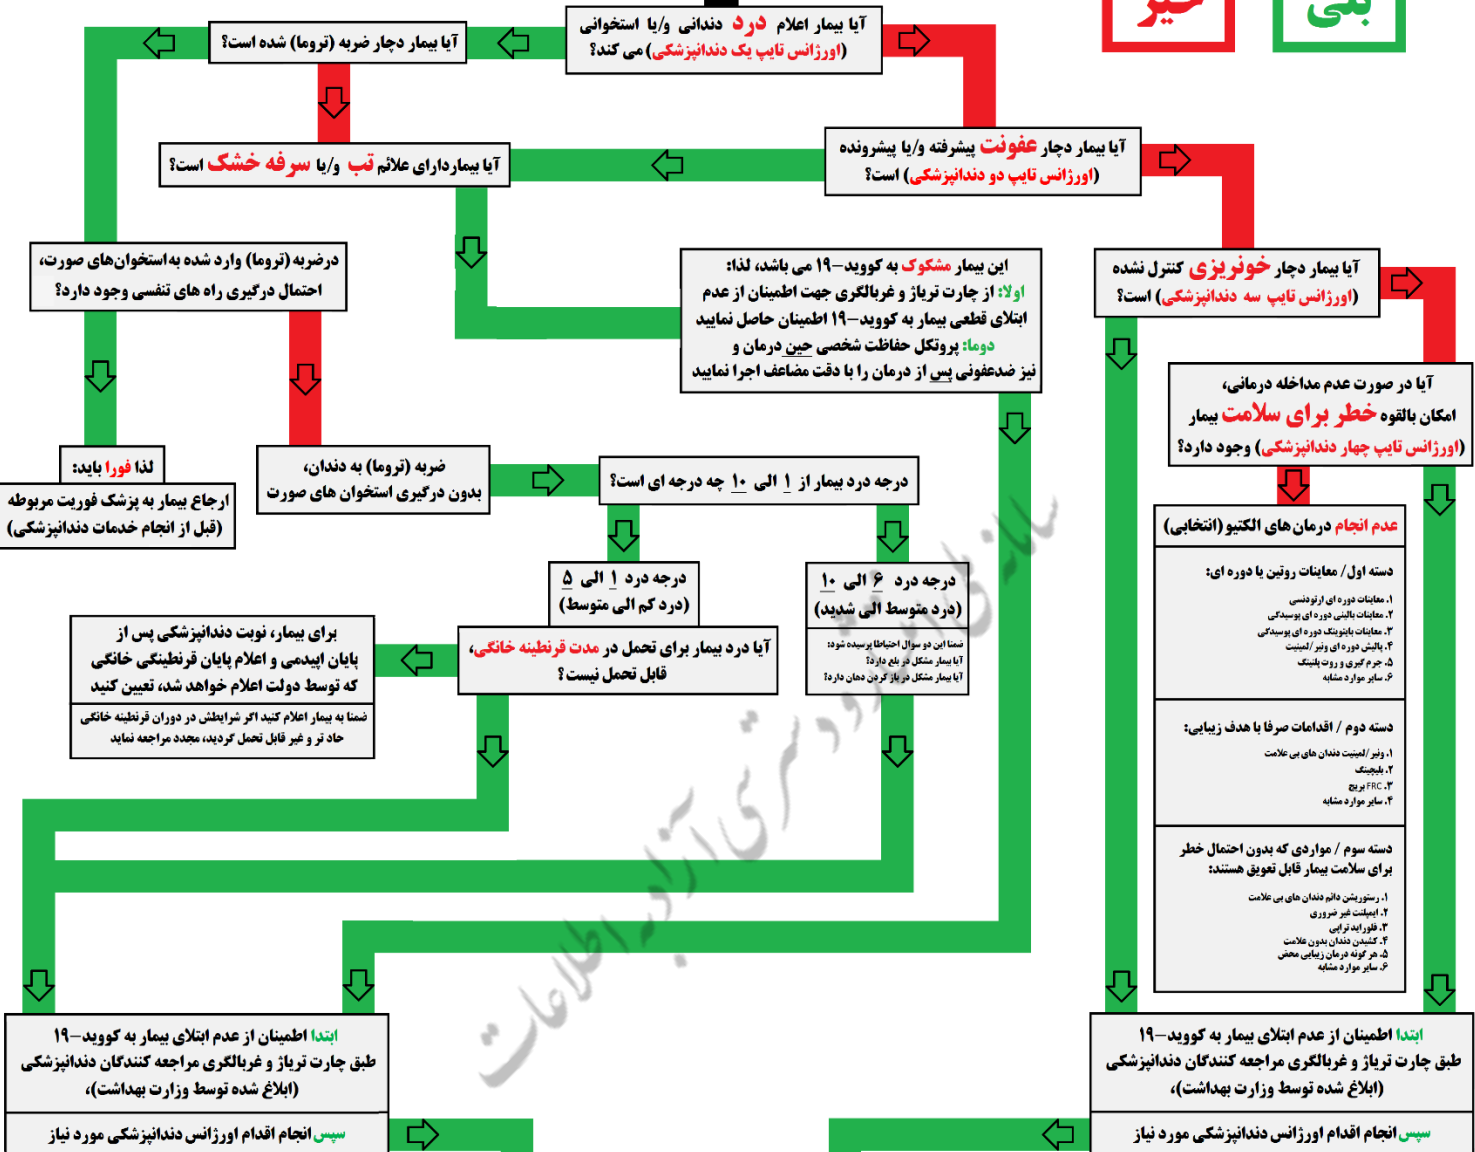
خیر

بلی

آیا بیمار اعلام درد دندانی و/یا استخوانی (اورژانس تایپ یک دندانپزشکی) می کند؟

آیا بیمار دچار ضربه (تروما) شده است؟

آیا بیمار دچار عفونت پیشرفته و/یا پیشرونده (اورژانس تایپ دو دندانپزشکی) است؟

آیا بیماردارای علائم تب و/یا سرفه خشک است؟

درضربه (تروما) وارد شده به استخوان‌های صورت، احتمال درگیری راه های تنفسی وجود دارد؟

این بیمار مشکوک به کووید-۱۹ می باشد، لذا:
اولا: از چارت تریاژ و غربالگری جهت اطمینان از عدم ابتلای قطعی بیمار به کووید-۱۹ اطمینان حاصل نمایید
دوما: پروتکل حفاظت شخصی حین درمان و نیز ضدعفونی پس از درمان را با دقت مضاعف اجرا نمایید

آیا بیمار دچار خونریزی کنترل نشده (اورژانس تایپ سه دندانپزشکی) است؟

آیا در صورت عدم مداخله درمانی، امکان بالقوه خطر برای سلامت بیمار (اورژانس تایپ چهار دندانپزشکی) وجود دارد؟

لذا فورا باید:
ارجاع بیمار به پزشک فوریت مربوطه (قبل از انجام خدمات دندانپزشکی)

ضربه (تروما) به دندان، بدون درگیری استخوان های صورت

درجه درد بیمار از ۱ الی ۱۰ چه درجه ای است؟

عدم انجام درمان های الکتیو (انتخابی)

دسته اول / معاینات روتین یا دوره ای:
۱. معاینات دوره ای ارتودنسی
۲. معاینات بالینی دوره ای پریودنتال
۳. معاینات بایتوینگ دوره ای پوسیدگی
۴. پالیش دوره ای ونیر/لمینیت
۵. جرم گیری و روت پلنینگ
۶. سایر موارد مشابه

درجه درد ۱ الی ۵ (درد کم الی متوسط)

درجه درد ۶ الی ۱۰ (درد متوسط الی شدید)

ضمنا این دو سوال احتیاطا پرسیده شود:
آیا بیمار مشکل در بلع دارد؟
آیا بیمار مشکل در باز کردن دهان دارد؟

برای بیمار، نوبت دندانپزشکی پس از پایان اپیدمی و اعلام پایان قرنطینگی خانگی که توسط دولت اعلام خواهد شد، تعیین کنید

ضمنا به بیمار اعلام کنید اگر شرایطش در دوران قرنطینه خانگی حاد تر و غیر قابل تحمل گردید، مجددا مراجعه نماید

آیا درد بیمار برای تحمل در مدت قرنطینه خانگی، قابل تحمل نیست؟

دسته دوم / اقدامات صرفا با هدف زیبایی:
۱. ونیر/لمینیت دندان های بی علامت
۲. بلیچینگ
۳. FRC بریج
۴. سایر موارد مشابه

دسته سوم / مواردی که بدون احتمال خطر برای سلامت بیمار قابل تعویق هستند:
۱. رستوریشن دائم دندان های بی علامت
۲. ایمپلنت غیر ضروری
۳. فلوراید تراپی
۴. کشیدن دندان بدون علامت
۵. هر گونه درمان زیبایی محض
۶. سایر موارد مشابه

ابتدا اطمینان از عدم ابتلای بیمار به کووید-۱۹ طبق چارت تریاژ و غربالگری مراجعه کنندگان دندانپزشکی (ابلاغ شده توسط وزارت بهداشت)

سپس انجام اقدام اورژانس دندانپزشکی مورد نیاز

ابتدا اطمینان از عدم ابتلای بیمار به کووید-۱۹ طبق چارت تریاژ و غربالگری مراجعه کنندگان دندانپزشکی (ابلاغ شده توسط وزارت بهداشت)

سپس انجام اقدام اورژانس دندانپزشکی مورد نیاز

سامانه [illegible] سرتی آزاد اطلاعات